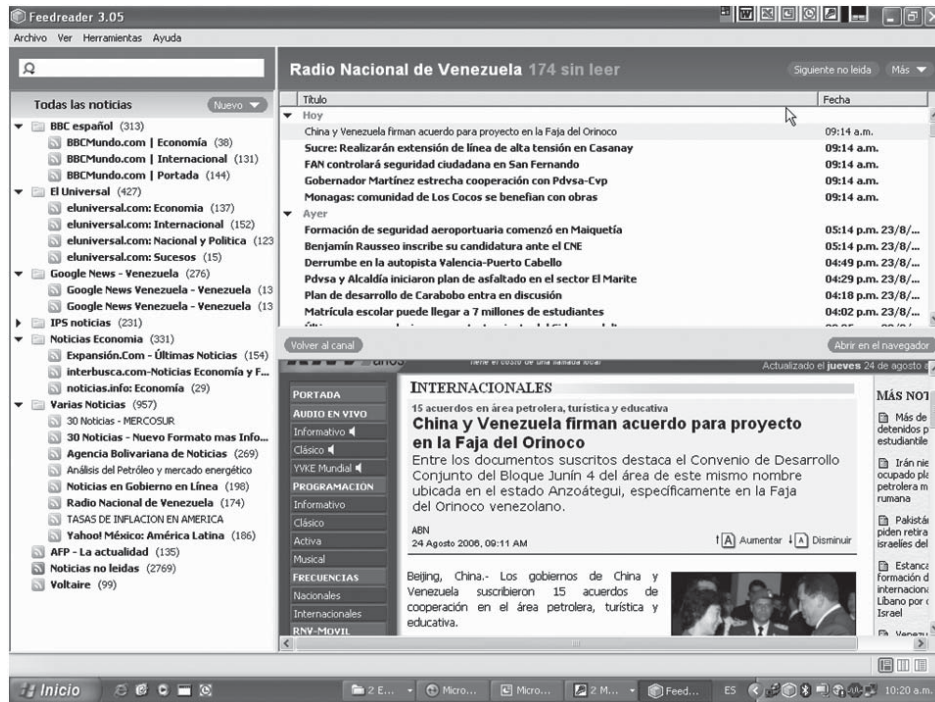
Feedreader 3.05
Archivo Ver Herramientas Ayuda

Radio Nacional de Venezuela 174 sin leer
Siguiente no leída Más

Todas las noticias Nuevo
BBC español (313)
BBCMundo.com | Economía (38)
BBCMundo.com | Internacional (131)
BBCMundo.com | Portada (144)
El Universal (427)
eluniversal.com: Economia (137)
eluniversal.com: Internacional (152)
eluniversal.com: Nacional y Politica (123
eluniversal.com: Sucesos (15)
Google News - Venezuela (276)
Google News Venezuela - Venezuela (13
Google News Venezuela - Venezuela (13
IPS noticias (231)
Noticias Economía (331)
Expansión.Com - Últimas Noticias (154)
interbusca.com-Noticias Economía y F...
noticias.info: Economía (29)
Varias Noticias (957)
30 Noticias - MERCOSUR
30 Noticias - Nuevo Formato mas Info...
Agencia Bolivariana de Noticias (269)
Análisis del Petróleo y mercado energético
Noticias en Gobierno en Línea (198)
Radio Nacional de Venezuela (174)
TASAS DE INFLACION EN AMERICA
Yahoo! México: América Latina (186)
AFP - La actualidad (135)
Noticias no leídas (2769)
Voltaire (99)

| Título | Fecha |
|---|---|
| Hoy | |
| China y Venezuela firman acuerdo para proyecto en la Faja del Orinoco | 09:14 a.m. |
| Sucre: Realizarán extensión de línea de alta tensión en Casanay | 09:14 a.m. |
| FAN controlará seguridad ciudadana en San Fernando | 09:14 a.m. |
| Gobernador Martínez estrecha cooperación con Pdvsa-Cvp | 09:14 a.m. |
| Monagas: comunidad de Los Cocos se benefian con obras | 09:14 a.m. |
| Ayer | |
| Formación de seguridad aeroportuaria comenzó en Maiquetía | 05:14 p.m. 23/8/... |
| Benjamín Rausseo inscribe su candidatura ante el CNE | 05:14 p.m. 23/8/... |
| Derrumbe en la autopista Valencia-Puerto Cabello | 04:49 p.m. 23/8/... |
| Pdvsa y Alcaldía iniciaron plan de asfaltado en el sector El Marite | 04:29 p.m. 23/8/... |
| Plan de desarrollo de Carabobo entra en discusión | 04:18 p.m. 23/8/... |
| Matrícula escolar puede llegar a 7 millones de estudiantes | 04:02 p.m. 23/8/... |

Volver al canal
Abrir en el navegador

tiene el costo de una llamada local
Actualizado el jueves 24 de agosto

PORTADA
AUDIO EN VIVO
Informativo
Clásico
YVKE Mundial
PROGRAMACION
Informativo
Clásico
Activa
Musical
FRECUENCIAS
Nacionales
Internacionales
RNV-MOVIL

INTERNACIONALES
15 acuerdos en área petrolera, turística y educativa
China y Venezuela firman acuerdo para proyecto en la Faja del Orinoco
Entre los documentos suscritos destaca el Convenio de Desarrollo Conjunto del Bloque Junín 4 del área de este mismo nombre ubicada en el estado Anzoátegui, específicamente en la Faja del Orinoco venezolano.

ABN
24 Agosto 2006, 09:11 AM
Aumentar Disminuir

Beijing, China.- Los gobiernos de China y Venezuela suscribieron 15 acuerdos de cooperación en el área petrolera, turística y educativa.

MÁS NOT
Más de detenidos p estudiantile
Irán nie ocupado pla petrolera m rumana
Pakistá piden retira israelíes del
Estanca formación d internaciona Líbano por Israel
Venez

Inicio
2 E... Micro... Micro... 2 M... Feed...
ES 10:20 a.m.